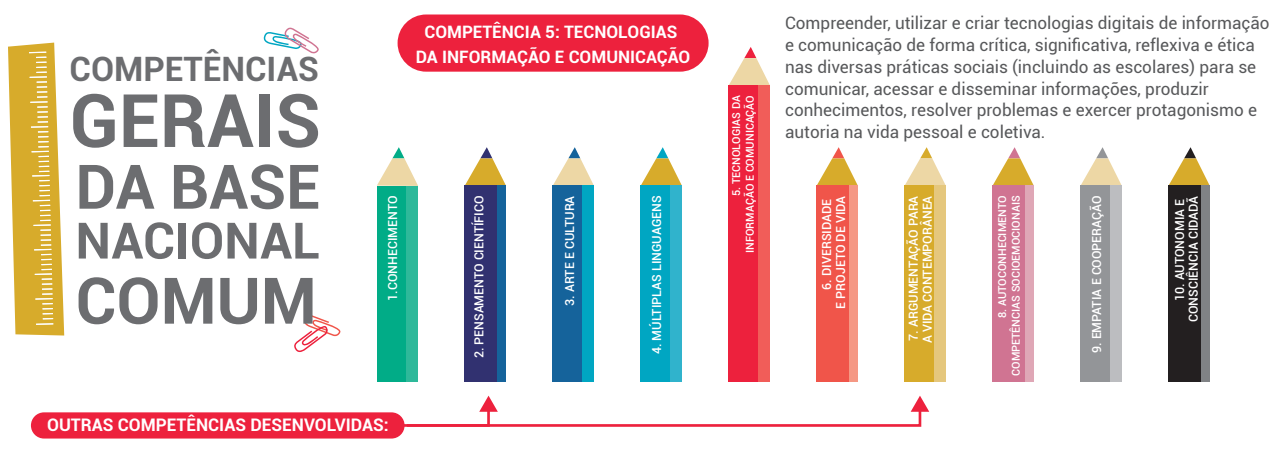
COMPETÊNCIAS GERAIS DA BASE NACIONAL COMUM

COMPETÊNCIA 5: TECNOLOGIAS DA INFORMAÇÃO E COMUNICAÇÃO

Compreender, utilizar e criar tecnologias digitais de informação e comunicação de forma crítica, significativa, reflexiva e ética nas diversas práticas sociais (incluindo as escolares) para se comunicar, acessar e disseminar informações, produzir conhecimentos, resolver problemas e exercer protagonismo e autoria na vida pessoal e coletiva.

1.CONHECIMENTO

2. PENSAMENTO CIENTÍFICO

3. ARTE E CULTURA

4. MÚLTIPLAS LINGUAGENS

5. TECNOLOGIAS DA INFORMAÇÃO E COMUNICAÇÃO

6. DIVERSIDADE E PROJETO DE VIDA

7. ARGUMENTAÇÃO PARA A VIDA CONTEMPORÂNEA

8. AUTOCONHECIMENTO COMPETÊNCIAS SOCIOEMOCIONAIS

9. EMPATIA E COOPERAÇÃO

10. AUTONOMIA E CONSCIÊNCIA CIDADÃ

OUTRAS COMPETÊNCIAS DESENVOLVIDAS: